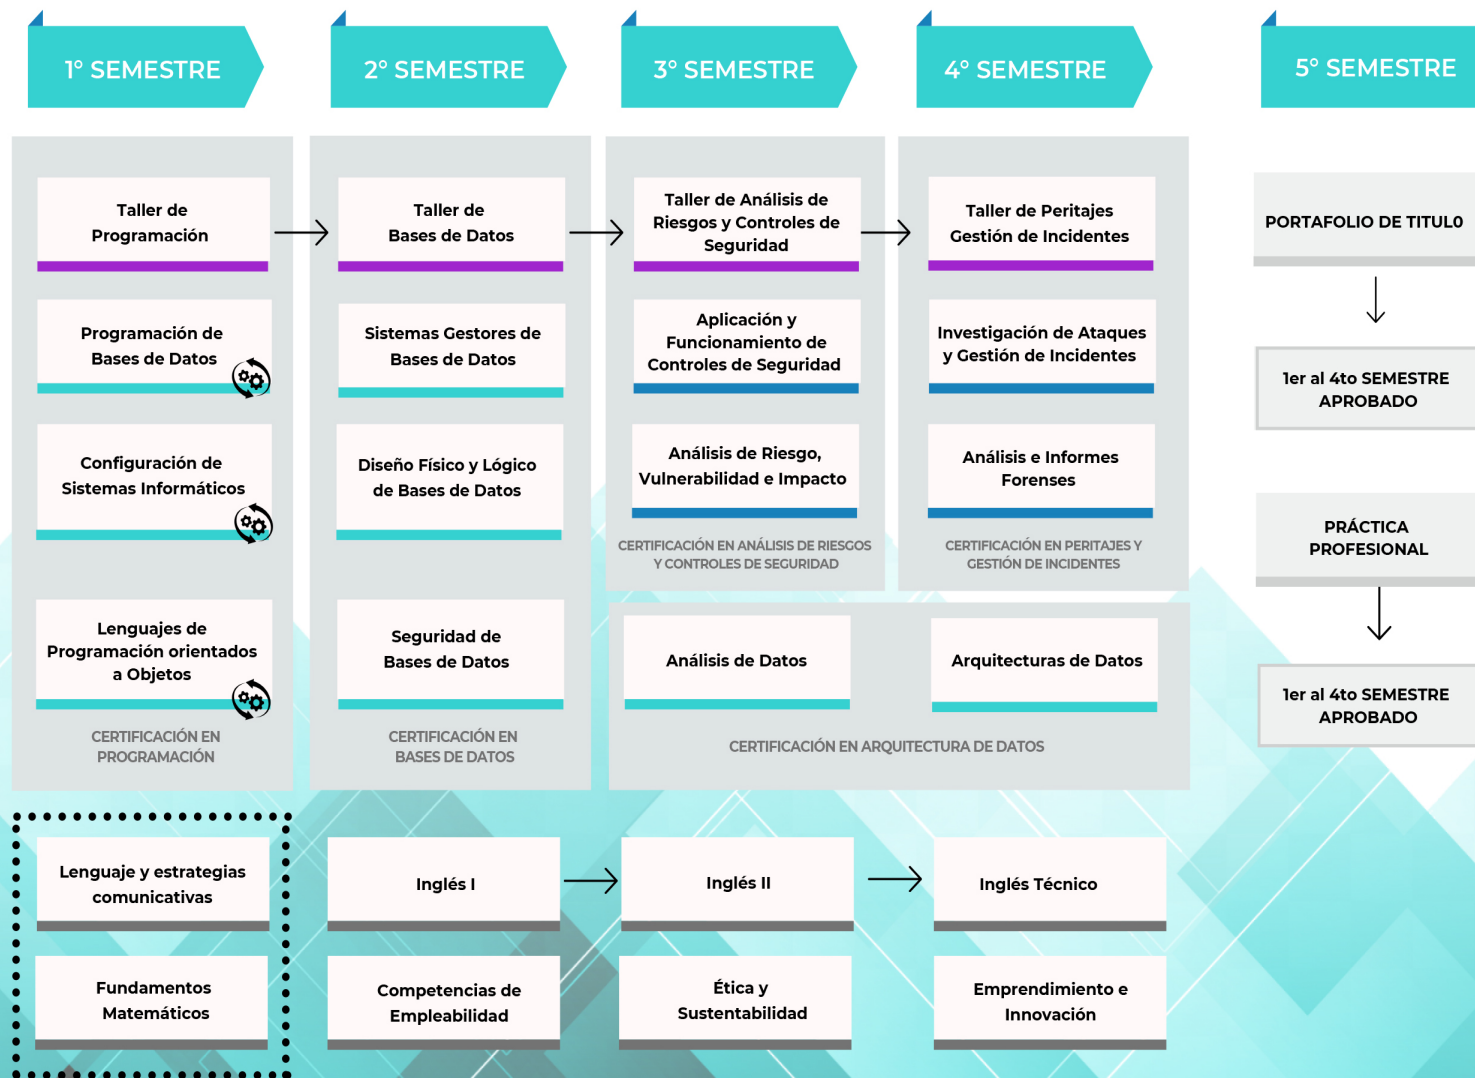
1° SEMESTRE

2° SEMESTRE

3° SEMESTRE

4° SEMESTRE

5° SEMESTRE

Taller de Programación

Programación de Bases de Datos

Configuración de Sistemas Informáticos

Lenguajes de Programación orientados a Objetos

CERTIFICACIÓN EN PROGRAMACIÓN

Taller de Bases de Datos

Sistemas Gestores de Bases de Datos

Diseño Físico y Lógico de Bases de Datos

Seguridad de Bases de Datos

CERTIFICACIÓN EN BASES DE DATOS

Taller de Análisis de Riesgos y Controles de Seguridad

Aplicación y Funcionamiento de Controles de Seguridad

Análisis de Riesgo, Vulnerabilidad e Impacto

CERTIFICACIÓN EN ANÁLISIS DE RIESGOS Y CONTROLES DE SEGURIDAD

Taller de Peritajes Gestión de Incidentes

Investigación de Ataques y Gestión de Incidentes

Análisis e Informes Forenses

CERTIFICACIÓN EN PERITAJES Y GESTIÓN DE INCIDENTES

Análisis de Datos

Arquitecturas de Datos

CERTIFICACIÓN EN ARQUITECTURA DE DATOS

PORTAFOLIO DE TITULO

1er al 4to SEMESTRE APROBADO

PRÁCTICA PROFESIONAL

1er al 4to SEMESTRE APROBADO

Lenguaje y estrategias comunicativas

Fundamentos Matemáticos

Inglés I

Competencias de Empleabilidad

Inglés II

Ética y Sustentabilidad

Inglés Técnico

Emprendimiento e Innovación